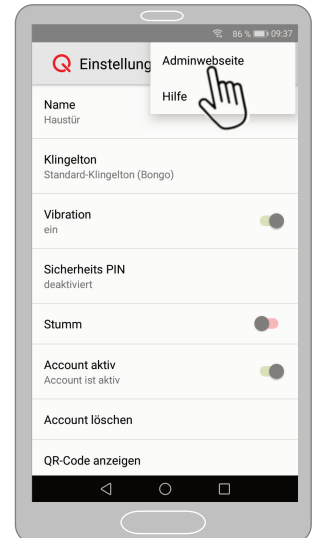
86 % 09:37

Einstellung

Adminwebseite

Hilfe

Name
Haustür

Klingelton
Standard-Klingelton (Bongo)

Vibration
ein

Sicherheits PIN
deaktiviert

Stumm

Account aktiv
Account ist aktiv

Account löschen

QR-Code anzeigen